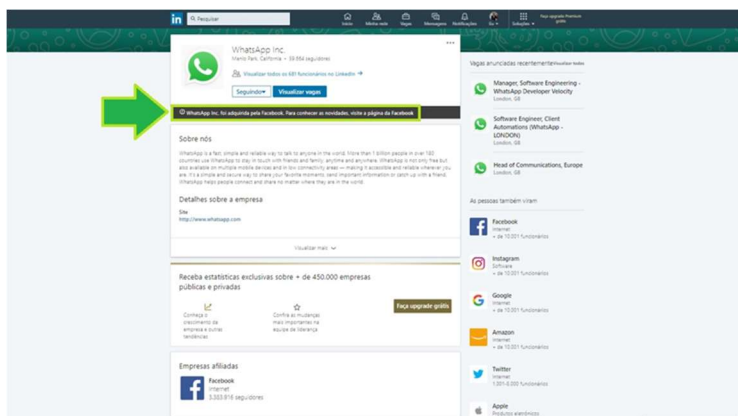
Pesquisar

Início | Minha rede | Vagas | Mensagens | Notificações | Eu | Soluções | Faça upgrade Premium grátis

WhatsApp Inc.

Menlo Park, California • 59.884 seguidores

Visualizar todos os 681 funcionários no LinkedIn →

Seguindo | Visualizar vagas

WhatsApp Inc. foi adquirida pelo Facebook. Para conhecer as novidades, visite a página do Facebook

Sobre nós

WhatsApp is a fast, simple and reliable way to talk to anyone in the world. More than 1 billion people in over 180 countries use WhatsApp to stay in touch with friends and family, anytime and anywhere. WhatsApp is not only free but also available on multiple mobile devices and in low connectivity areas — making it accessible and reliable wherever you are. It's a simple and secure way to share your favorite moments, send important information or catch up with a friend. WhatsApp helps people connect and share no matter where they are in the world.

Detalhes sobre a empresa

Site
http://www.whatsapp.com

Visualizar mais

Receba estatísticas exclusivas sobre + de 450.000 empresas públicas e privadas

Conheça o crescimento da empresa e outras tendências

Confira as mudanças mais importantes na equipe de liderança

Faça upgrade grátis

Empresas afiliadas

Facebook
Internet
3.303.816 seguidores

Vagas anunciadas recentemente

Manager, Software Engineering - WhatsApp Developer Velocity
London, GB

Software Engineer, Client Automations (WhatsApp - LONDON)
London, GB

Head of Communications, Europe
London, GB

As pessoas também viram

Facebook
Internet
+ de 10.001 funcionários

Instagram
Software
+ de 10.001 funcionários

Google
Internet
+ de 10.001 funcionários

Amazon
Internet
+ de 10.001 funcionários

Twitter
Internet
1.001-5.000 funcionários

Apple
Produtos eletrônicos